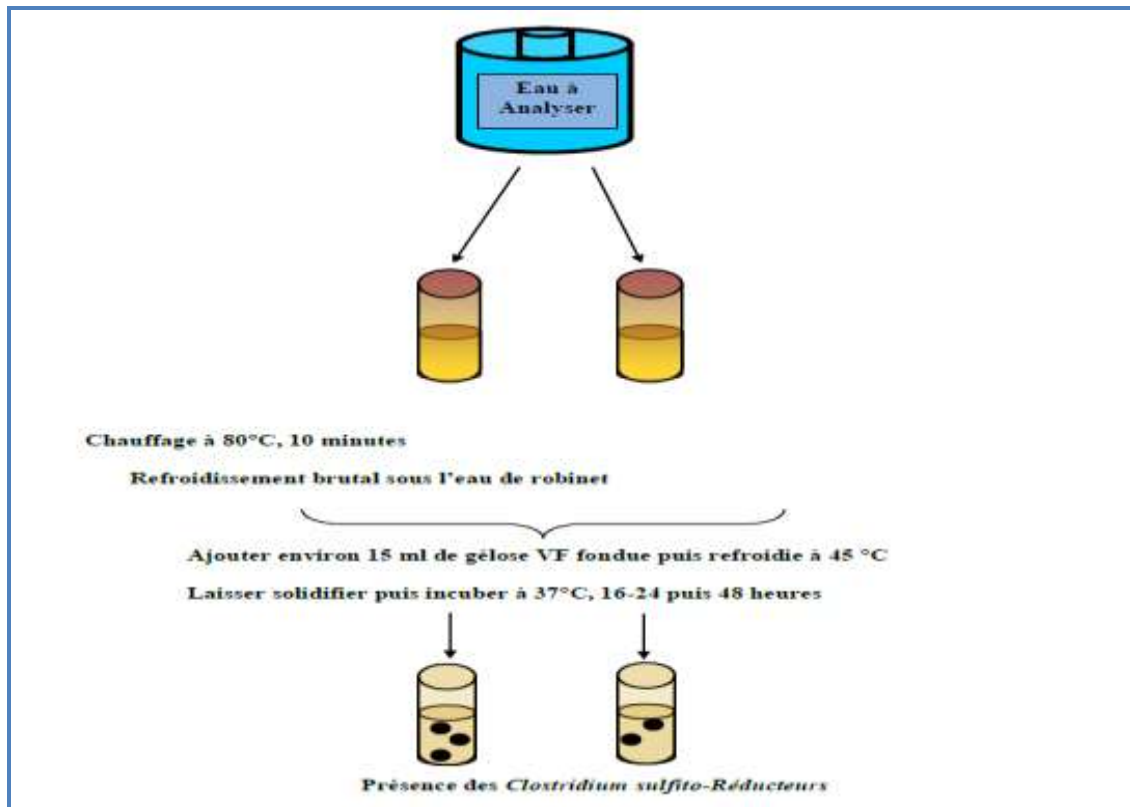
Eau à Analyser

Chauffage à 80°C, 10 minutes

Refroidissement brutal sous l'eau de robinet

Ajouter environ 15 ml de gélose VF fondue puis refroidie à 45 °C

Laisser solidifier puis incuber à 37°C, 16-24 puis 48 heures

Présence des Clostridium sulfito-Réducteurs